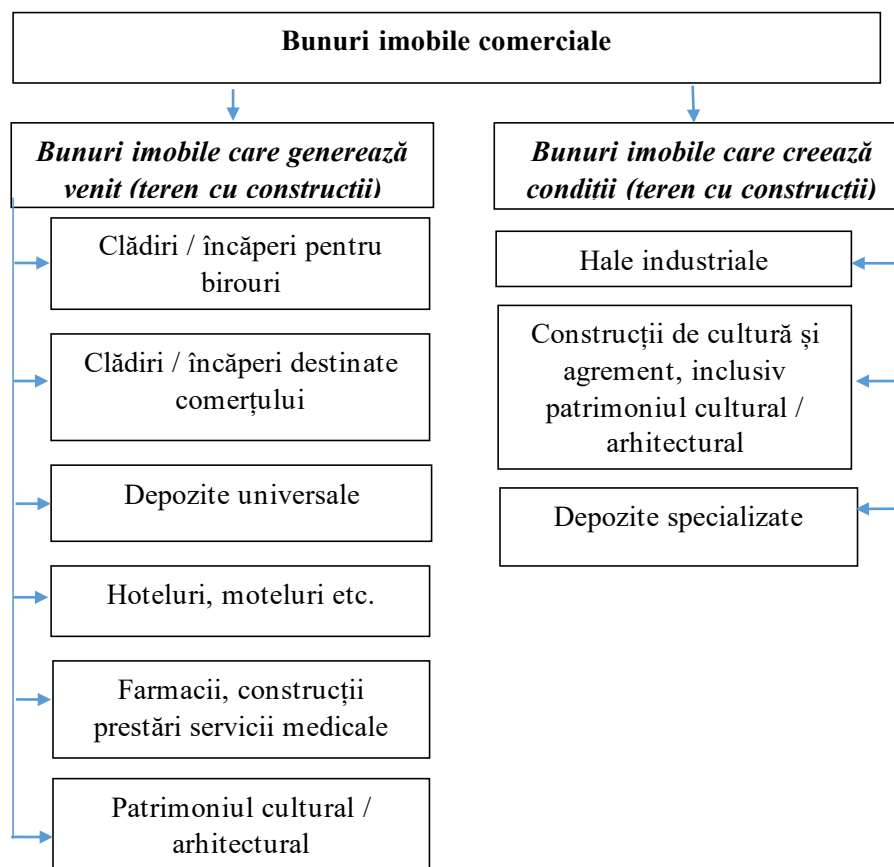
Bunuri imobile comerciale

Bunuri imobile care generează venit (teren cu constructii)

Clădiri / încăperi pentru birouri

Clădiri / încăperi destinate comerțului

Depozite universale

Hoteluri, moteluri etc.

Farmacii, construcții prestări servicii medicale

Patrimoniul cultural / arhitectural

Bunuri imobile care creează condiții (teren cu construcții)

Hale industriale

Construcții de cultură și agrement, inclusiv patrimoniul cultural / arhitectural

Depozite specializate